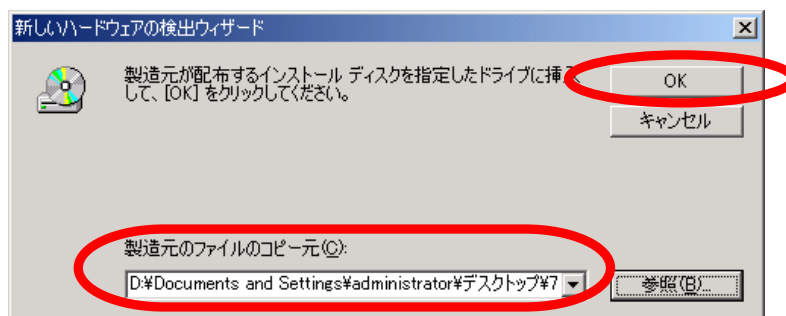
新しいハードウェアの検出ウィザード

製造元が配布するインストール ディスクを指定したドライブに挿入して、[OK] をクリックしてください。

OK

キャンセル

製造元のファイルのコピー元(C):

D:¥Documents and Settings¥administrator¥デスクトップ¥7

参照(B)...